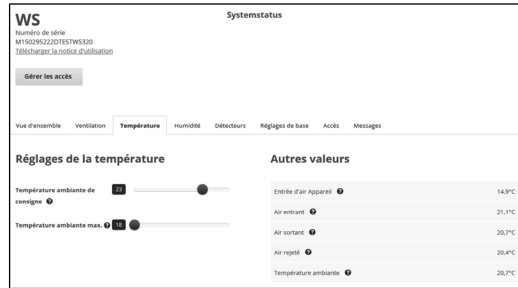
WS
Numéro de série
M150295222DTESTWS320
Télécharger la notice d'utilisation

Systemstatus

Gérer les accès

Vue d'ensemble Ventilation Température Humidité Détecteurs Réglages de base Accès Messages

Réglages de la température

Température ambiante de consigne 23

Température ambiante max. 18

Autres valeurs

| | |
|---|---|
| Entrée d'air Appareil | 14,9°C |
| Air entrant | 21,1°C |
| Air sortant | 20,7°C |
| Air rejeté | 20,4°C |
| Température ambiante | 20,7°C |